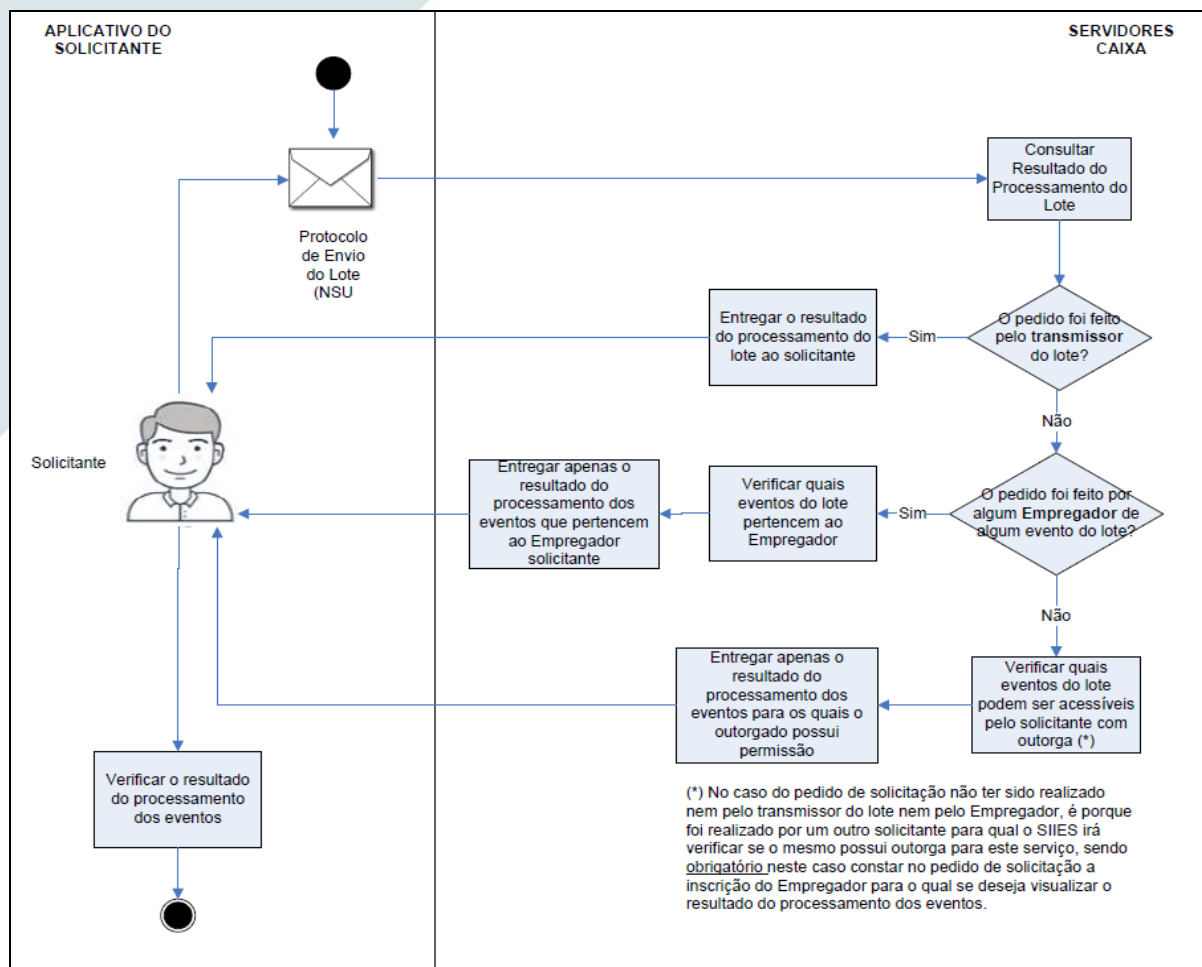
APLICATIVO DO SOLICITANTE

SERVIDORES CAIXA

Protocolo de Envio do Lote (NSU

Consultar Resultado do Processamento do Lote

O pedido foi feito pelo transmissor do lote?

Sim

Entregar o resultado do processamento do lote ao solicitante

Não

Solicitante

O pedido foi feito por algum Empregador de algum evento do lote?

Sim

Verificar quais eventos do lote pertencem ao Empregador

Entregar apenas o resultado do processamento dos eventos que pertencem ao Empregador solicitante

Não

Verificar quais eventos do lote podem ser acessíveis pelo solicitante com outorga (*)

Entregar apenas o resultado do processamento dos eventos para os quais o outorgado possui permissão

Verificar o resultado do processamento dos eventos

(*) No caso do pedido de solicitação não ter sido realizado nem pelo transmissor do lote nem pelo Empregador, é porque foi realizado por um outro solicitante para qual o SIIES irá verificar se o mesmo possui outorga para este serviço, sendo obrigatório neste caso constar no pedido de solicitação a inscrição do Empregador para o qual se deseja visualizar o resultado do processamento dos eventos.